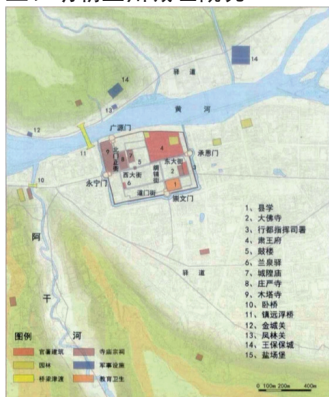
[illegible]

驿道

黄

河

广源门

承恩门

永宁门

迎恩门

崇文门

西大街

东大街

南门街

阿

干

河

驿道

1、县学
2、大佛寺
3、行都指挥司署
4、肃王府
5、鼓楼
6、兰泉驿
7、城隍庙
8、庄严寺
9、木塔寺
10、卧桥
11、镇远浮桥
12、金城关
13、凤林关
14、王保保城
15、盐场堡

图例

官署建筑

寺庙宗祠

园林

军事设施

桥梁津渡

教育卫生

0 100m 200m 400m

1
2
3
4
5
6
7
8
9
10
11
12
13
14
15